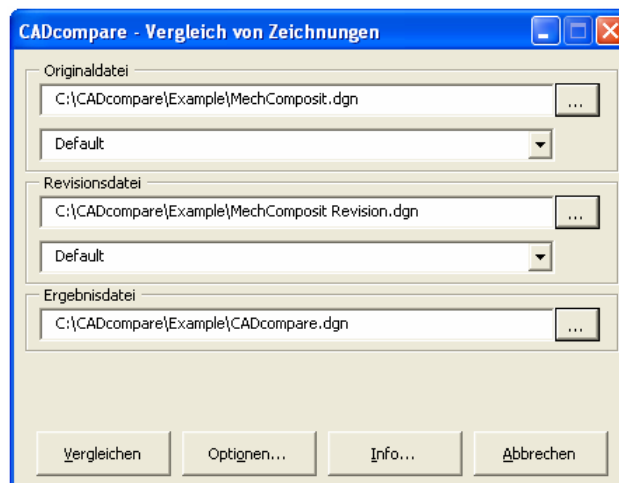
CADcompare - Vergleich von Zeichnungen

Originaldatei

C:\CADcompare\Example\MechComposit.dgn

...

Default

Revisionsdatei

C:\CADcompare\Example\MechComposit Revision.dgn

...

Default

Ergebnisdatei

C:\CADcompare\Example\CADcompare.dgn

...

Vergleichen

Optionen...

Info...

Abbrechen